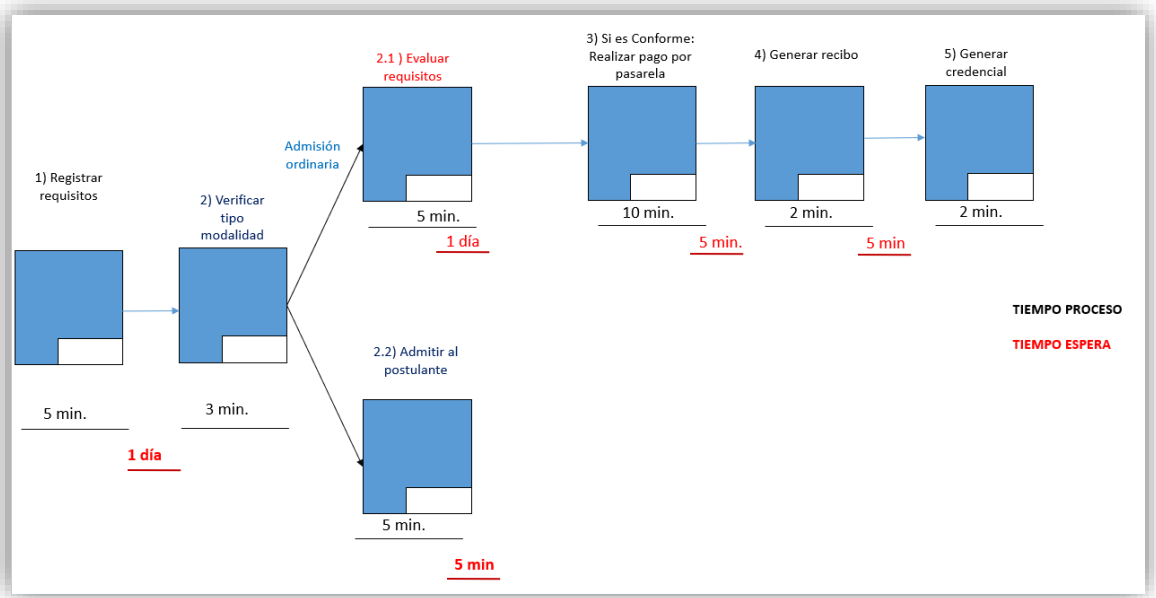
2.1 ) Evaluar requisitos

3) Si es Conforme: Realizar pago por pasarela

4) Generar recibo

5) Generar credencial

Admisión ordinaria

1) Registrar requisitos

2) Verificar tipo modalidad

5 min.

1 día

10 min.

5 min.

2 min.

5 min

2 min.

TIEMPO PROCESO

TIEMPO ESPERA

2.2) Admitir al postulante

5 min.

3 min.

1 día

5 min.

5 min